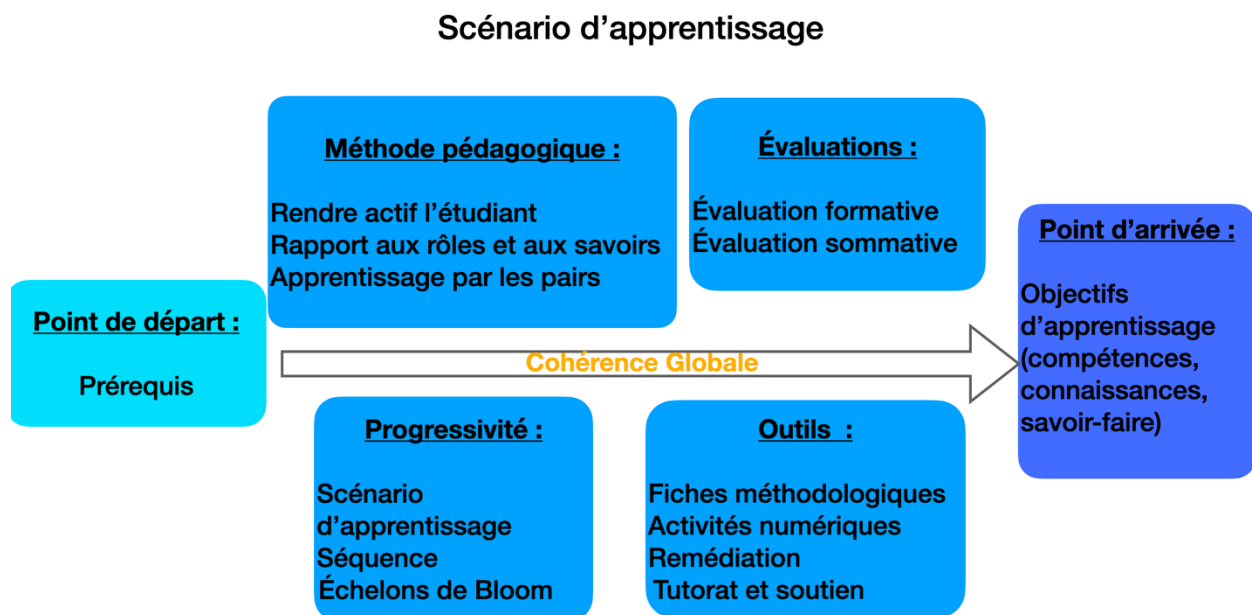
Scénario d'apprentissage

Méthode pédagogique :

Rendre actif l'étudiant
Rapport aux rôles et aux savoirs
Apprentissage par les pairs

Évaluations :

Évaluation formative
Évaluation sommative

Point de départ :

Prérequis

Cohérence Globale

Point d'arrivée :

Objectifs d'apprentissage (compétences, connaissances, savoir-faire)

Progressivité :

Scénario d'apprentissage
Séquence
Échelons de Bloom

Outils :

Fiches méthodologiques
Activités numériques
Remédiation
Tutorat et soutien